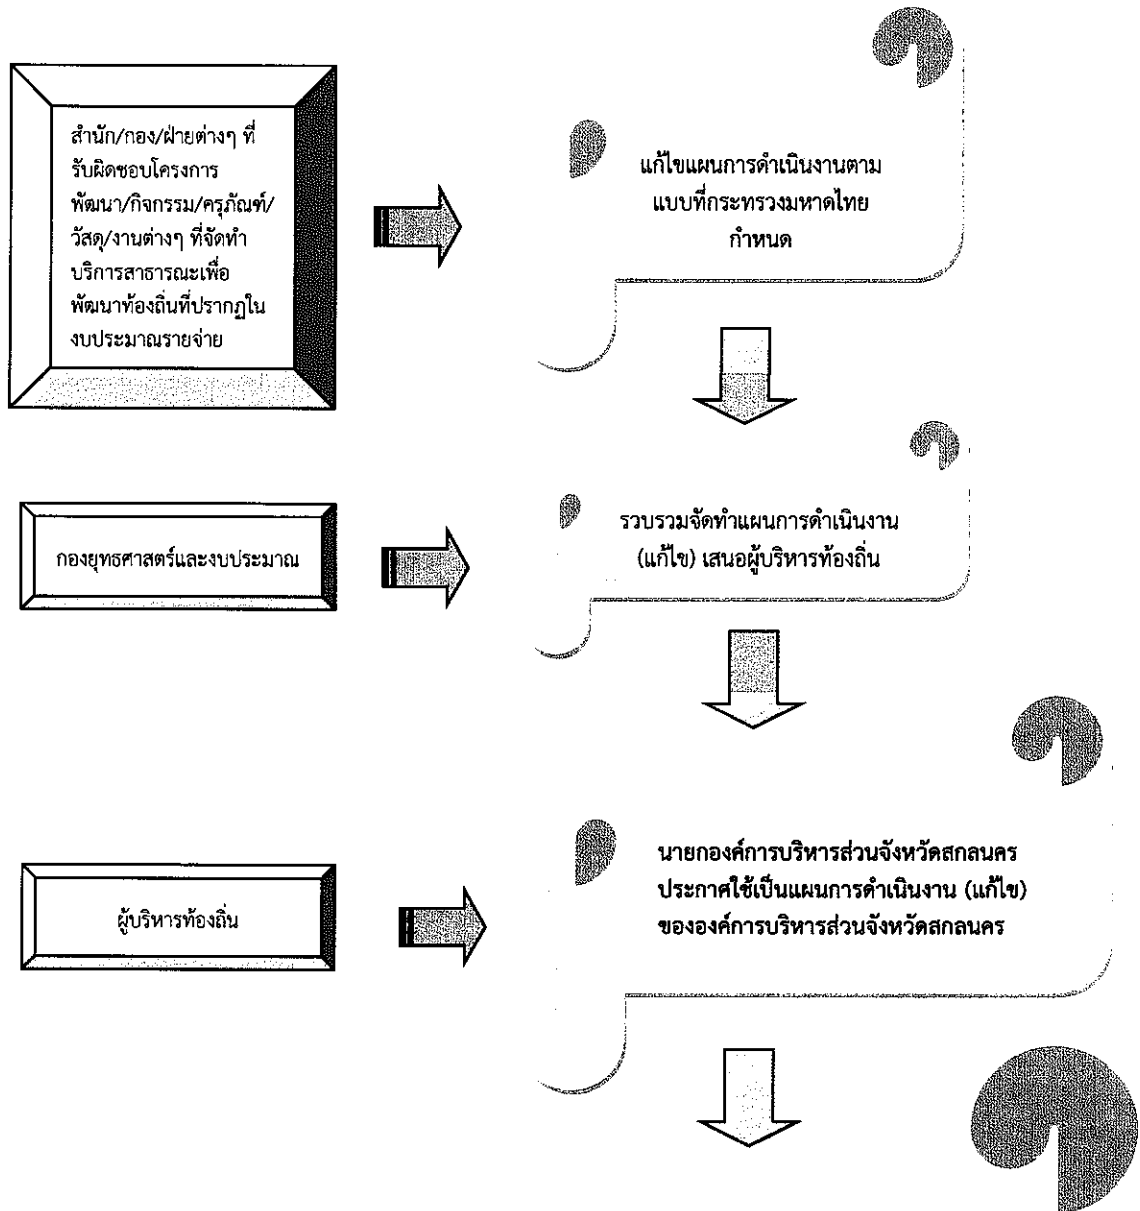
สำนัก/กอง/ฝ่ายต่างๆ ที่รับผิดชอบโครงการพัฒนา/กิจกรรม/ครุภัณฑ์/วัสดุ/งานต่างๆ ที่จัดทำบริการสาธารณะเพื่อพัฒนาท้องถิ่นที่ปรากฏในงบประมาณรายจ่าย

แก้ไขแผนการดำเนินงานตามแบบที่กระทรวงมหาดไทยกำหนด

กองยุทธศาสตร์และงบประมาณ

รวบรวมจัดทำแผนการดำเนินงาน (แก้ไข) เสนอผู้บริหารท้องถิ่น

ผู้บริหารท้องถิ่น

นายกองค์การบริหารส่วนจังหวัดสกลนคร ประกาศใช้เป็นแผนการดำเนินงาน (แก้ไข) ขององค์การบริหารส่วนจังหวัดสกลนคร